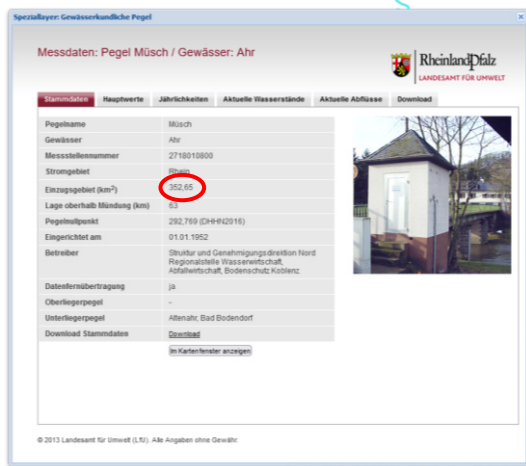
Spezziallayer: Gewässerkundliche Pegel

Messdaten: Pegel Müsch / Gewässer: Ahr

RheinlandPfalz
LANDESAMT FÜR UMWELT

Stammdaten | Hauptwerte | Jährlichkeiten | Aktuelle Wasserstände | Aktuelle Abflüsse | Download

| | |
|---|---|
| Pegelname | Müsch |
| Gewässer | Ahr |
| Messstellennummer | 2718010800 |
| Stromgebiet | Rhein |
| Einzugsgebiet (km$^2$) | 352,65 |
| Lage oberhalb Mündung (km) | 63 |
| Pegelnullpunkt | 292,769 (DHHN2016) |
| Eingerichtet am | 01.01.1952 |
| Betreiber | Struktur und Genehmigungsdirektion Nord Regionalstelle Wasserwirtschaft, Abfallwirtschaft, Bodenschutz Koblenz |
| Datenfernübertragung | ja |
| Oberliegerpegel | - |
| Unterliegerpegel | Altenahr, Bad Bodendorf |
| Download Stammdaten | Download |

Im Kartenfenster anzeigen

© 2013 Landesamt für Umwelt (LfU). Alle Angaben ohne Gewähr.